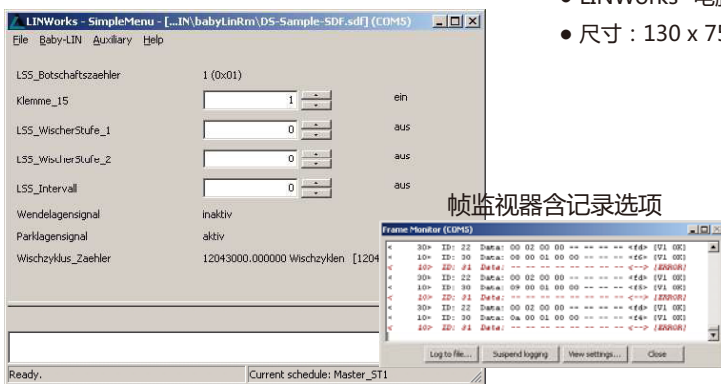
LINWorks - SimpleMenu - [...IN\babyLinRm\DS-Sample-SDF.sdf] (COM5)

File Baby-LIN Auxiliary Help

LSS_Botschaftszaehler 1 (0x01)

Klemme_15 1 ein

LSS_WischerStufe_1 0 aus

LSS_WischerStufe_2 0 aus

LSS_Intervall 0 aus

Wendelagensignal inaktiv

Parklagensignal aktiv

Wischzyklus_Zaehler 12043000.000000 Wischzyklen [1204

Ready. Current schedule: Master_ST1

• LINWorks 电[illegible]

• 尺寸：130 x 75

帧监视器含记录选项

Frame Monitor (COM5)

| | | | | | | |
|---|---|---|---|---|---|---|
| < | 30> | ID: 22 | Data: 00 02 00 00 -- -- -- -- | <fd> | [V1 OK] |
| < | 10> | ID: 30 | Data: 00 00 01 00 00 -- -- -- | <f6> | [V1 OK] |
| < | 10> | ID: 31 | Data: -- -- -- -- -- -- -- -- | <--> | [ERROR] |
| < | 30> | ID: 22 | Data: 00 02 00 00 -- -- -- -- | <fd> | [V1 OK] |
| < | 10> | ID: 30 | Data: 09 00 01 00 00 -- -- -- | <f5> | [V1 OK] |
| < | 10> | ID: 31 | Data: -- -- -- -- -- -- -- -- | <--> | [ERROR] |
| < | 30> | ID: 22 | Data: 00 02 00 00 -- -- -- -- | <fd> | [V1 OK] |
| < | 10> | ID: 30 | Data: 0a 00 01 00 00 -- -- -- | <f4> | [V1 OK] |
| < | 10> | ID: 31 | Data: -- -- -- -- -- -- -- -- | <--> | [ERROR] |

Log to file... Suspend logging View settings... Close